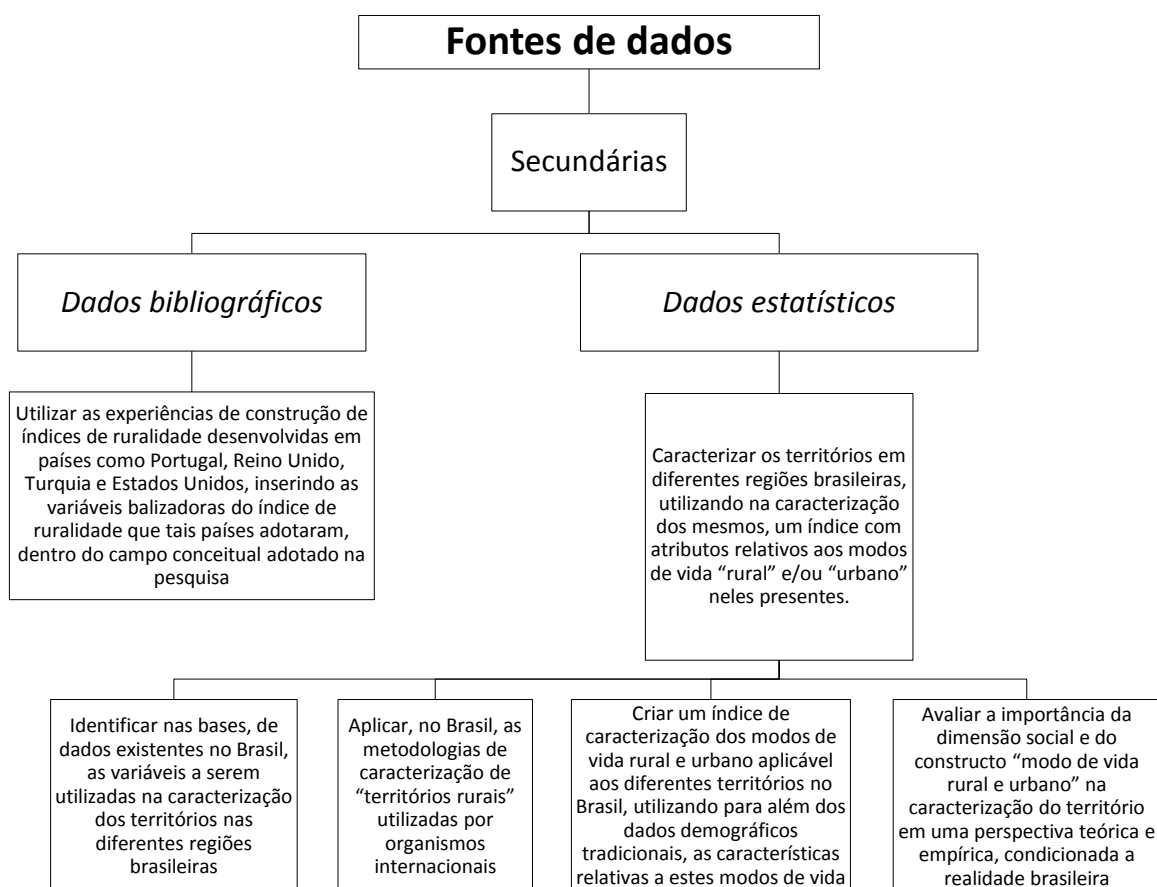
Fontes de dados

Secundárias

*Dados bibliográficos*

*Dados estatísticos*

Utilizar as experiências de construção de índices de ruralidade desenvolvidas em países como Portugal, Reino Unido, Turquia e Estados Unidos, inserindo as variáveis balizadoras do índice de ruralidade que tais países adotaram, dentro do campo conceitual adotado na pesquisa

Caracterizar os territórios em diferentes regiões brasileiras, utilizando na caracterização dos mesmos, um índice com atributos relativos aos modos de vida "rural" e/ou "urbano" neles presentes.

Identificar nas bases, de dados existentes no Brasil, as variáveis a serem utilizadas na caracterização dos territórios nas diferentes regiões brasileiras

Aplicar, no Brasil, as metodologias de caracterização de "territórios rurais" utilizadas por organismos internacionais

Criar um índice de caracterização dos modos de vida rural e urbano aplicável aos diferentes territórios no Brasil, utilizando para além dos dados demográficos tradicionais, as características relativas a estes modos de vida

Avaliar a importância da dimensão social e do constructo "modo de vida rural e urbano" na caracterização do território em uma perspectiva teórica e empírica, condicionada a realidade brasileira